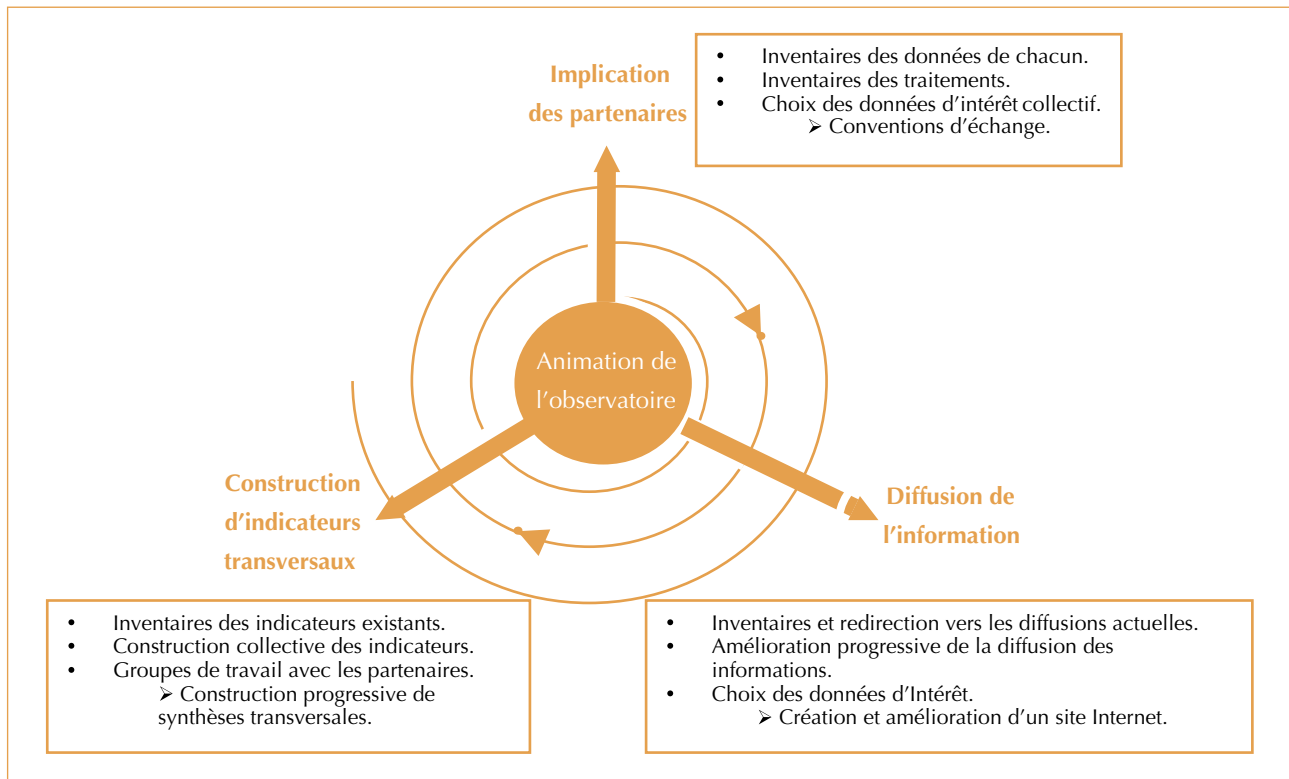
Implication des partenaires

- Inventaires des données de chacun.
- Inventaires des traitements.
- Choix des données d'intérêt collectif.
  ➢ Conventions d'échange.

Animation de l'observatoire

Construction d'indicateurs transversaux

Diffusion de l'information

- Inventaires des indicateurs existants.
- Construction collective des indicateurs.
- Groupes de travail avec les partenaires.
  ➢ Construction progressive de synthèses transversales.

- Inventaires et redirection vers les diffusions actuelles.
- Amélioration progressive de la diffusion des informations.
- Choix des données d'Intérêt.
  ➢ Création et amélioration d'un site Internet.